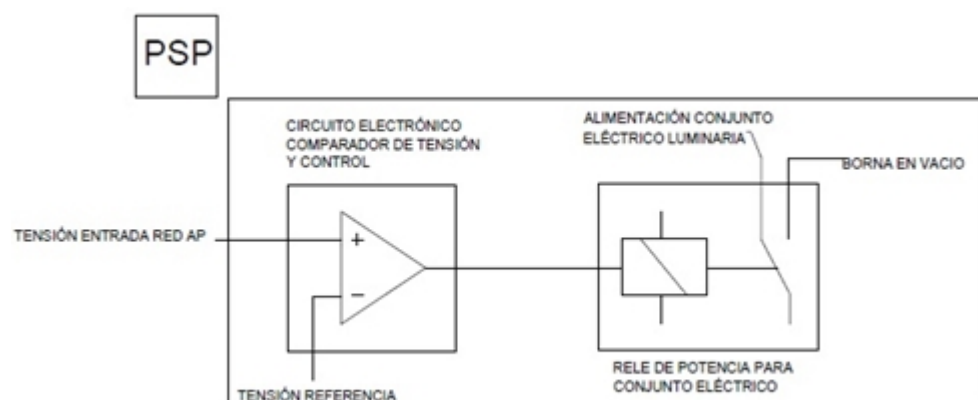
PSP

CIRCUITO ELECTRÓNICO COMPARADOR DE TENSIÓN Y CONTROL

ALIMENTACIÓN CONJUNTO ELÉCTRICO LUMINARIA

BORNA EN VACIO

TENSIÓN ENTRADA RED AP

+

−

RELE DE POTENCIA PARA CONJUNTO ELÉCTRICO

TENSIÓN REFERENCIA